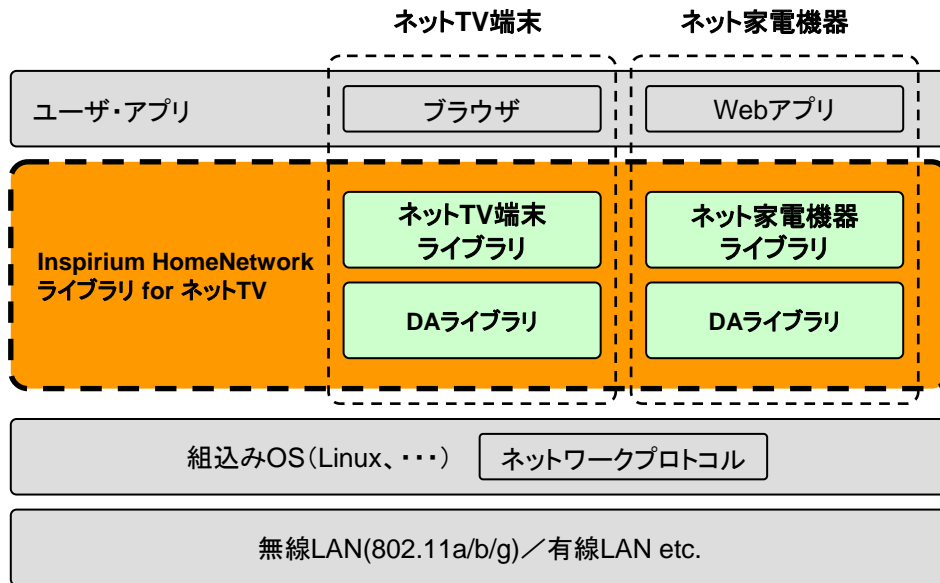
ネットTV端末

ネット家電機器

ユーザ・アプリ

ブラウザ

Webアプリ

Inspirium HomeNetwork ライブラリ for ネットTV

ネットTV端末 ライブラリ

DAライブラリ

ネット家電機器 ライブラリ

DAライブラリ

組込みOS（Linux、・・・）

ネットワークプロトコル

無線LAN(802.11a/b/g)／有線LAN etc.